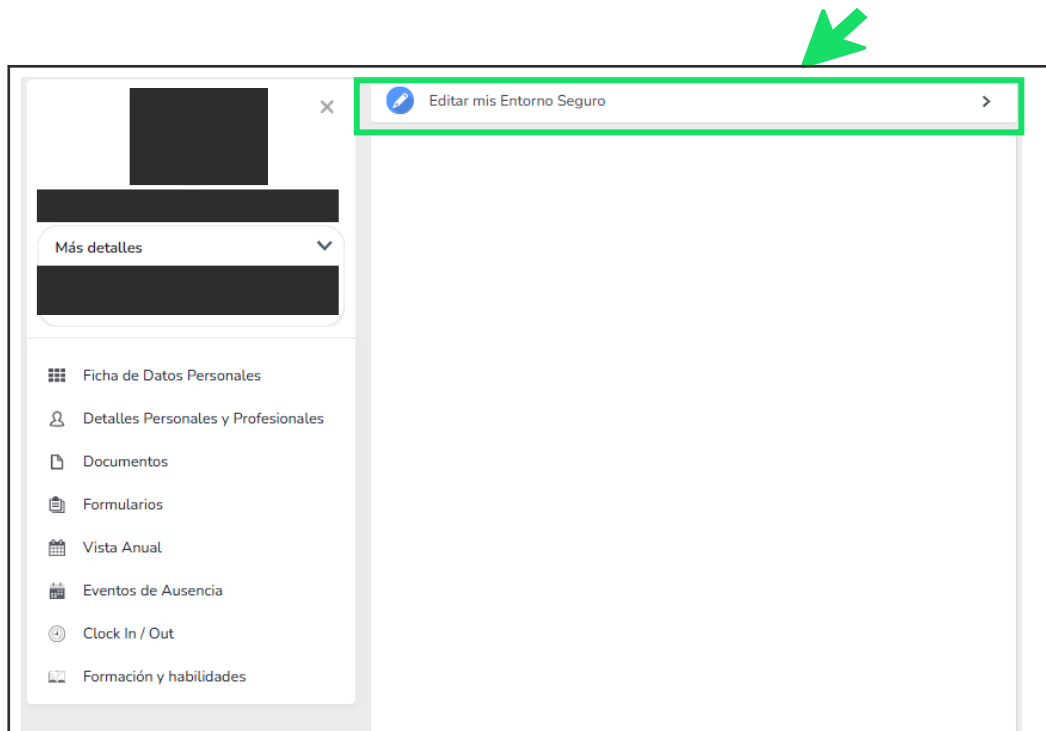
Editar mis Entorno Seguro

Más detalles

Ficha de Datos Personales

Detalles Personales y Profesionales

Documentos

Formularios

Vista Anual

Eventos de Ausencia

Clock In / Out

Formación y habilidades